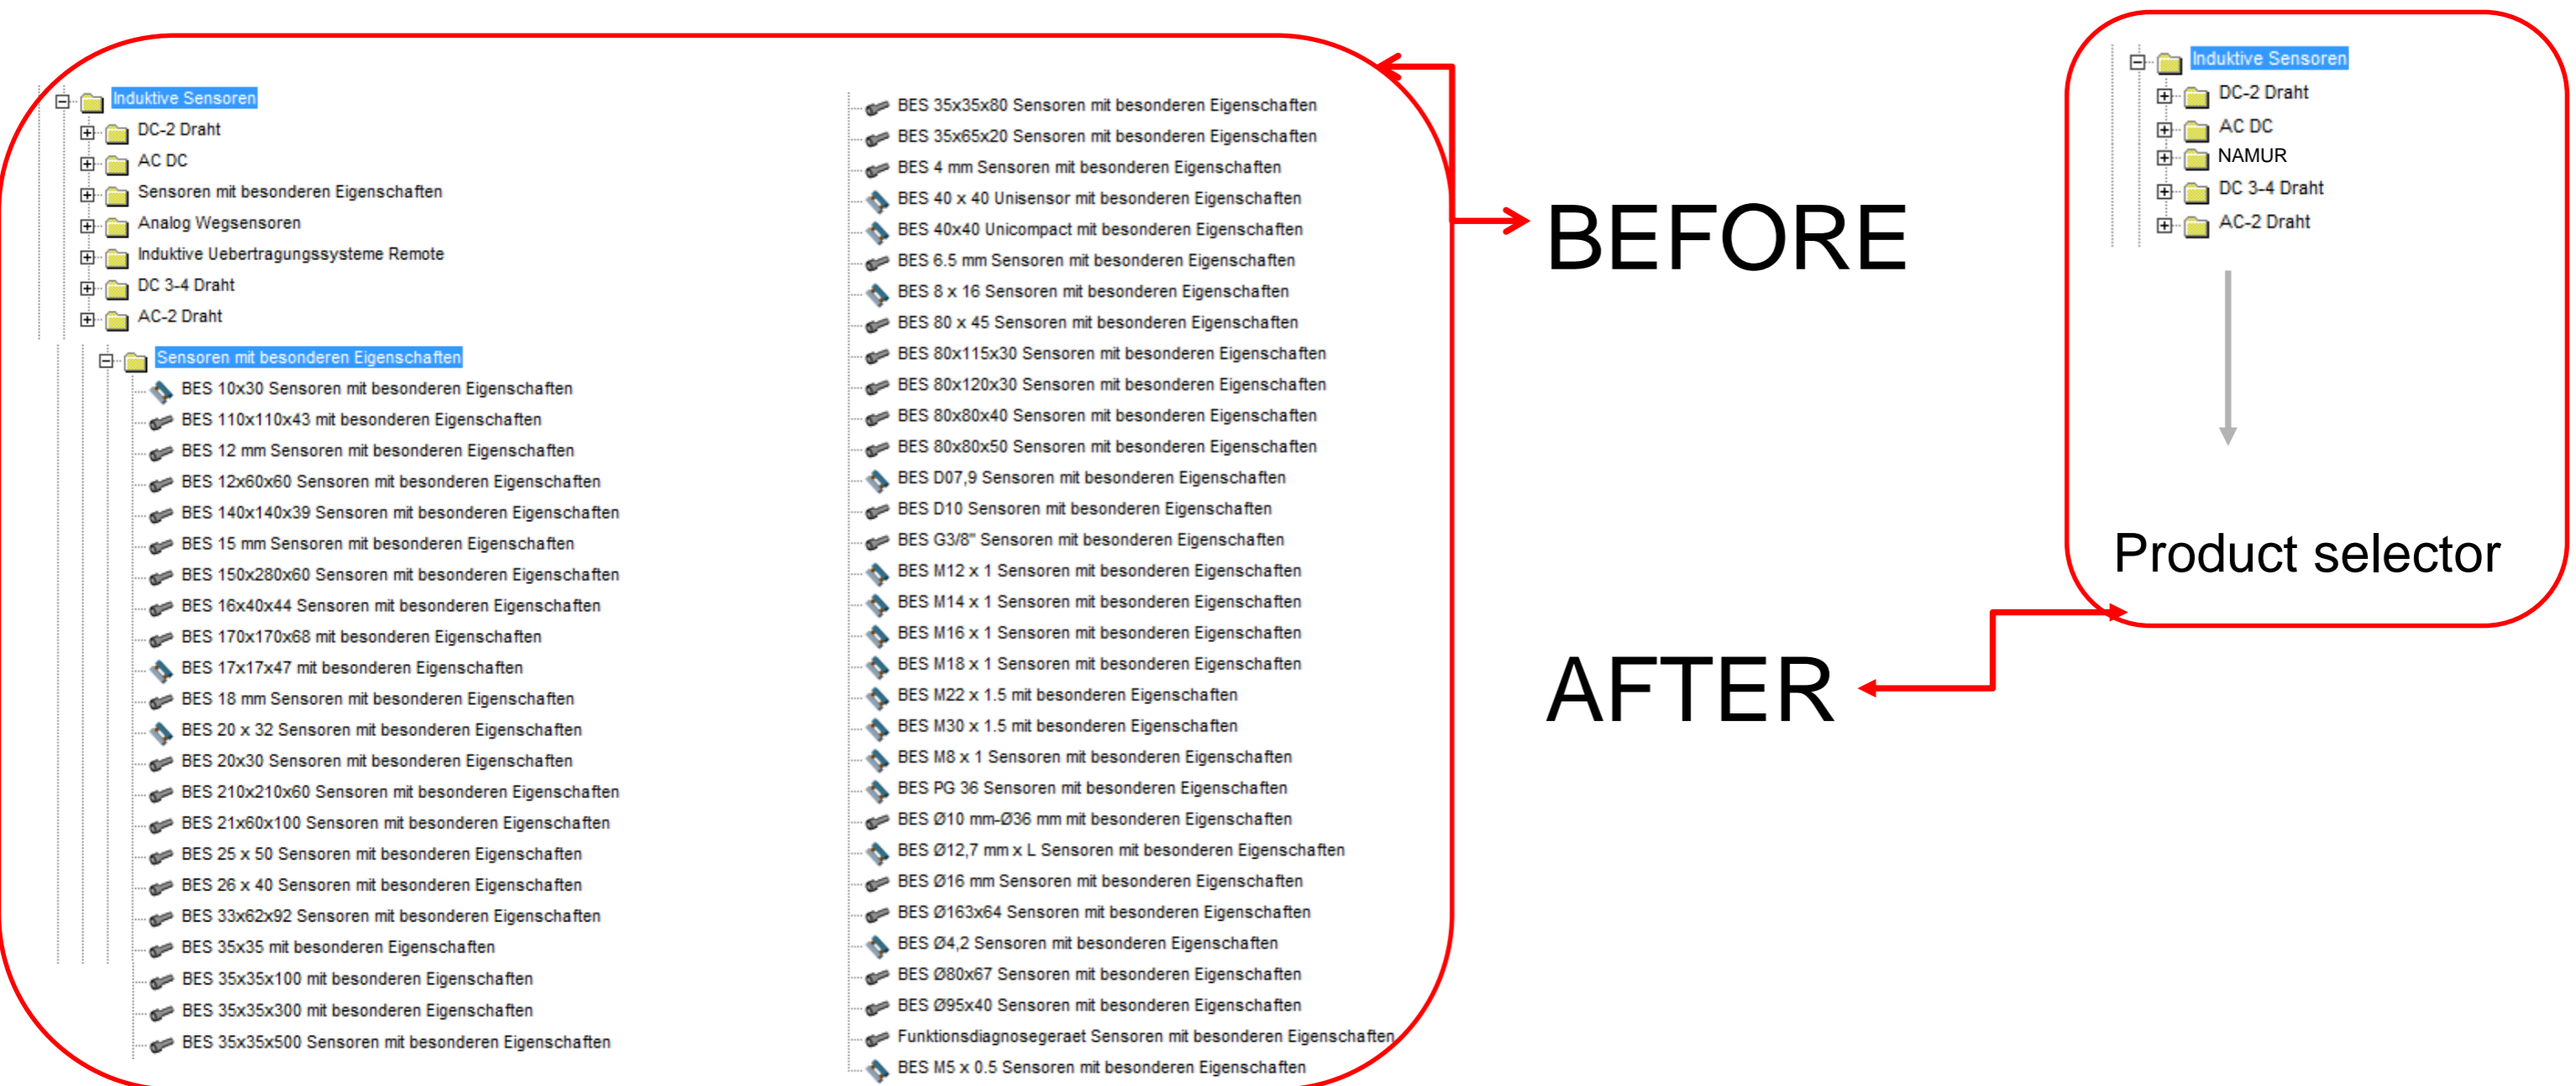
Induktive Sensoren
DC-2 Draht
AC DC
Sensoren mit besonderen Eigenschaften
Analog Wegsensoren
Induktive Uebertragungssysteme Remote
DC 3-4 Draht
AC-2 Draht

Sensoren mit besonderen Eigenschaften
BES 10x30 Sensoren mit besonderen Eigenschaften
BES 110x110x43 mit besonderen Eigenschaften
BES 12 mm Sensoren mit besonderen Eigenschaften
BES 12x60x60 Sensoren mit besonderen Eigenschaften
BES 140x140x39 Sensoren mit besonderen Eigenschaften
BES 15 mm Sensoren mit besonderen Eigenschaften
BES 150x280x60 Sensoren mit besonderen Eigenschaften
BES 16x40x44 Sensoren mit besonderen Eigenschaften
BES 170x170x68 mit besonderen Eigenschaften
BES 17x17x47 mit besonderen Eigenschaften
BES 18 mm Sensoren mit besonderen Eigenschaften
BES 20 x 32 Sensoren mit besonderen Eigenschaften
BES 20x30 Sensoren mit besonderen Eigenschaften
BES 210x210x60 Sensoren mit besonderen Eigenschaften
BES 21x60x100 Sensoren mit besonderen Eigenschaften
BES 25 x 50 Sensoren mit besonderen Eigenschaften
BES 26 x 40 Sensoren mit besonderen Eigenschaften
BES 33x62x92 Sensoren mit besonderen Eigenschaften
BES 35x35 mit besonderen Eigenschaften
BES 35x35x100 mit besonderen Eigenschaften
BES 35x35x300 mit besonderen Eigenschaften
BES 35x35x500 Sensoren mit besonderen Eigenschaften

BES 35x35x80 Sensoren mit besonderen Eigenschaften
BES 35x65x20 Sensoren mit besonderen Eigenschaften
BES 4 mm Sensoren mit besonderen Eigenschaften
BES 40 x 40 Unisensor mit besonderen Eigenschaften
BES 40x40 Unicompact mit besonderen Eigenschaften
BES 6.5 mm Sensoren mit besonderen Eigenschaften
BES 8 x 16 Sensoren mit besonderen Eigenschaften
BES 80 x 45 Sensoren mit besonderen Eigenschaften
BES 80x115x30 Sensoren mit besonderen Eigenschaften
BES 80x120x30 Sensoren mit besonderen Eigenschaften
BES 80x80x40 Sensoren mit besonderen Eigenschaften
BES 80x80x50 Sensoren mit besonderen Eigenschaften
BES D07,9 Sensoren mit besonderen Eigenschaften
BES D10 Sensoren mit besonderen Eigenschaften
BES G3/8" Sensoren mit besonderen Eigenschaften
BES M12 x 1 Sensoren mit besonderen Eigenschaften
BES M14 x 1 Sensoren mit besonderen Eigenschaften
BES M16 x 1 Sensoren mit besonderen Eigenschaften
BES M18 x 1 Sensoren mit besonderen Eigenschaften
BES M22 x 1.5 mit besonderen Eigenschaften
BES M30 x 1.5 mit besonderen Eigenschaften
BES M8 x 1 Sensoren mit besonderen Eigenschaften
BES PG 36 Sensoren mit besonderen Eigenschaften
BES Ø10 mm-Ø36 mm mit besonderen Eigenschaften
BES Ø12,7 mm x L Sensoren mit besonderen Eigenschaften
BES Ø16 mm Sensoren mit besonderen Eigenschaften
BES Ø163x64 Sensoren mit besonderen Eigenschaften
BES Ø4,2 Sensoren mit besonderen Eigenschaften
BES Ø80x67 Sensoren mit besonderen Eigenschaften
BES Ø95x40 Sensoren mit besonderen Eigenschaften
Funktionsdiagnosegeraet Sensoren mit besonderen Eigenschaften
BES M5 x 0.5 Sensoren mit besonderen Eigenschaften

BEFORE

AFTER

Induktive Sensoren
DC-2 Draht
AC DC
NAMUR
DC 3-4 Draht
AC-2 Draht

Product selector